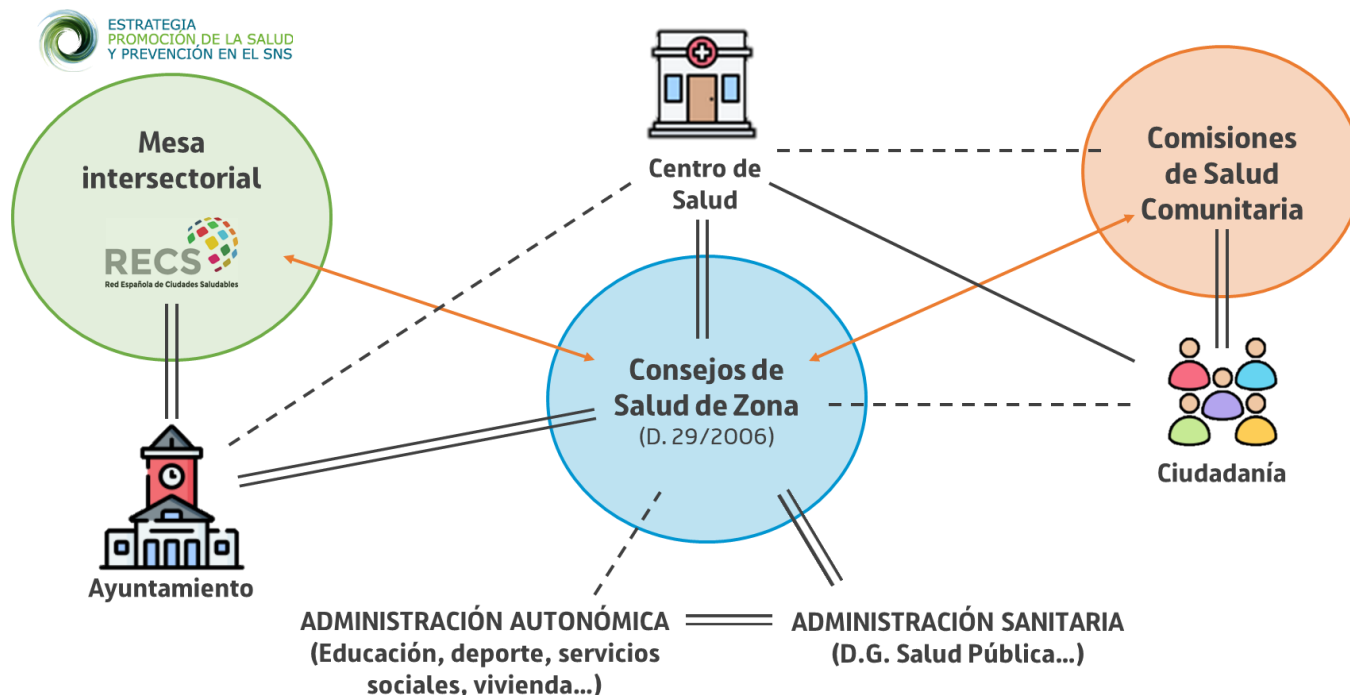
ESTRATEGIA
PROMOCIÓN DE LA SALUD
Y PREVENCIÓN EN EL SNS

Mesa intersectorial

RECS
Red Española de Ciudades Saludables

Centro de Salud

Comisiones de Salud Comunitaria

Consejos de Salud de Zona
(D. 29/2006)

Ciudadanía

Ayuntamiento

ADMINISTRACIÓN AUTONÓMICA
(Educación, deporte, servicios sociales, vivienda...)

ADMINISTRACIÓN SANITARIA
(D.G. Salud Pública...)